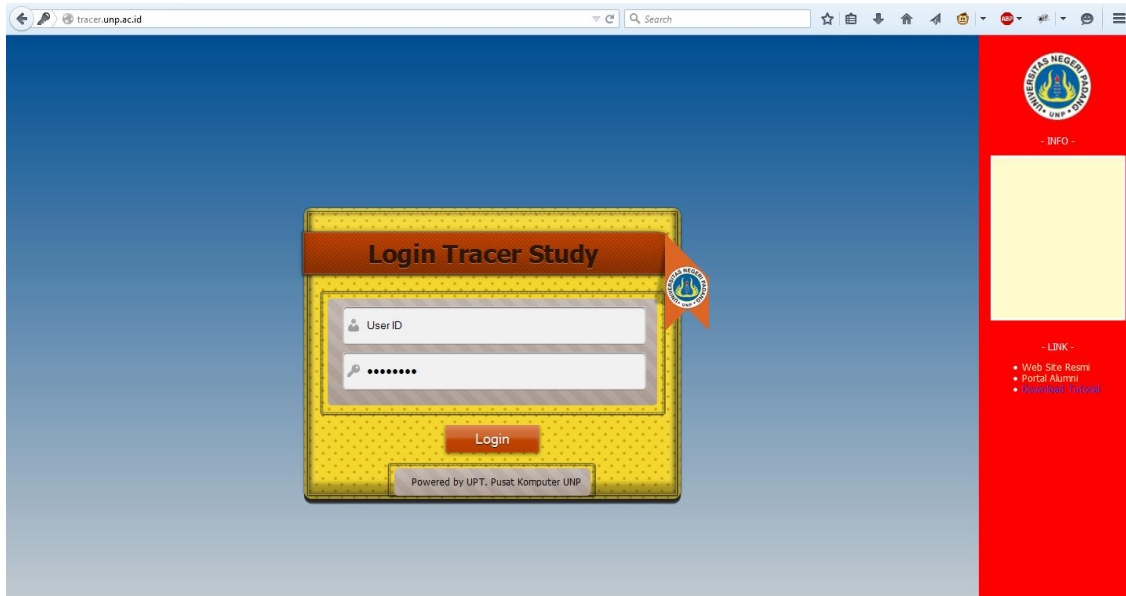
tracer.unp.ac.id

Search

Login Tracer Study

UNIVERSITAS NEGERI PADANG UNP

User ID

••••••••

Login

Powered by UPT. Pusat Komputer UNP

UNIVERSITAS NEGERI PADANG UNP

- INFO -

- LINK -

• Web Site Resmi
• Portal Alumni
• Download Tutorial